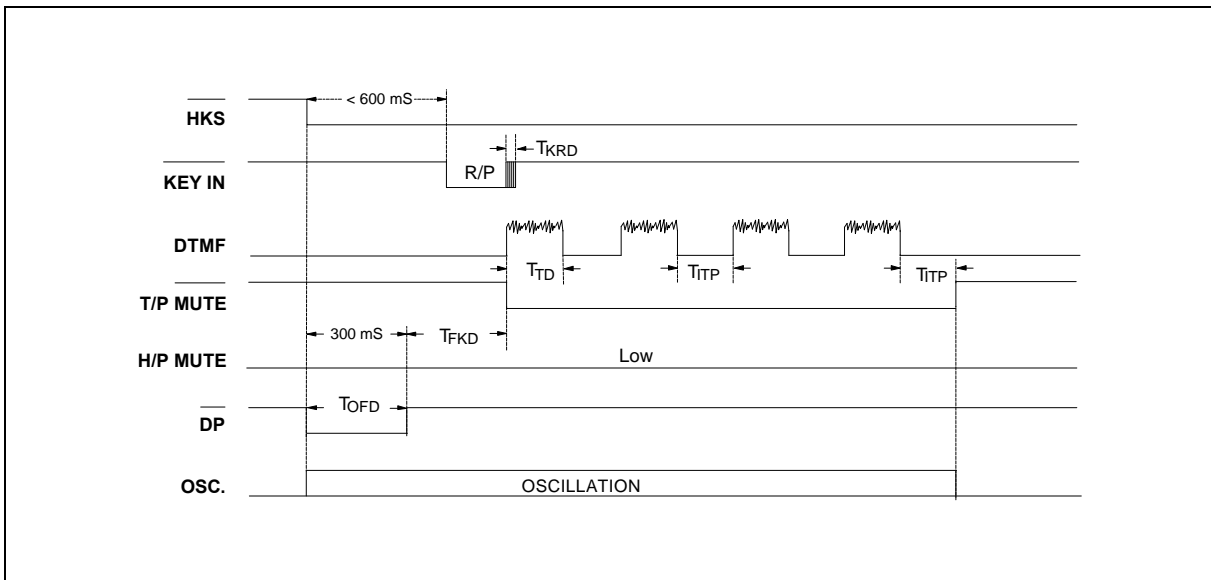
< 600 mS

$\overline{\text{HKS}}$

$T_{KRD}$

$\overline{\text{KEY IN}}$

R/P

DTMF

$T_{TD}$

$T_{ITP}$

$T_{ITP}$

$\overline{\text{T/P MUTE}}$

300 mS

$T_{FKD}$

H/P MUTE

Low

$\overline{\text{DP}}$

$T_{OFD}$

OSC.

OSCILLATION